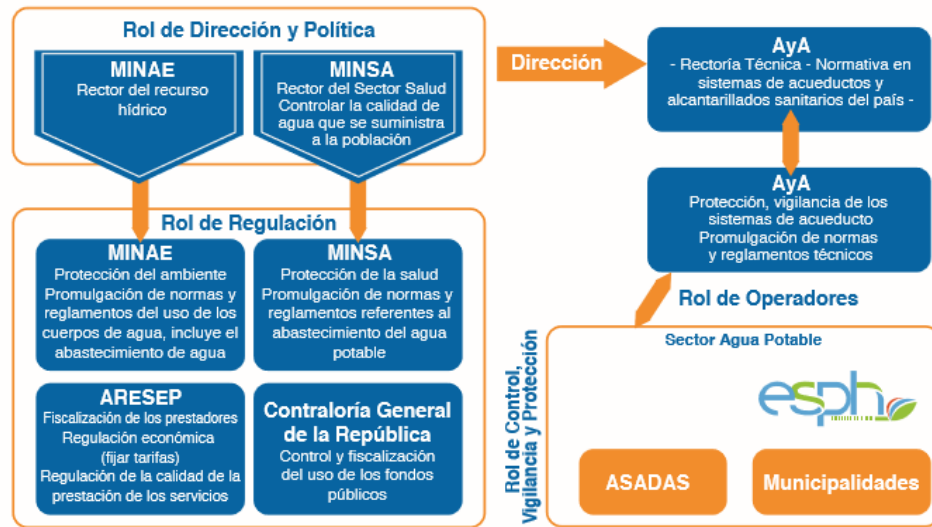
Rol de Dirección y Política

MINAE
Rector del recurso hídrico

MINSA
Rector del Sector Salud
Controlar la calidad de agua que se suministra a la población

Dirección

AyA
- Rectoría Técnica - Normativa en sistemas de acueductos y alcantarillados sanitarios del país -

AyA
Protección, vigilancia de los sistemas de acueducto
Promulgación de normas y reglamentos técnicos

Rol de Regulación

MINAE
Protección del ambiente
Promulgación de normas y reglamentos del uso de los cuerpos de agua, incluye el abastecimiento de agua

MINSA
Protección de la salud
Promulgación de normas y reglamentos referentes al abastecimiento del agua potable

ARESEP
Fiscalización de los prestadores
Regulación económica (fijar tarifas)
Regulación de la calidad de la prestación de los servicios

Contraloría General de la República
Control y fiscalización del uso de los fondos públicos

Rol de Operadores

Rol de Control, Vigilancia y Protección

Sector Agua Potable

esph

ASADAS

Municipalidades